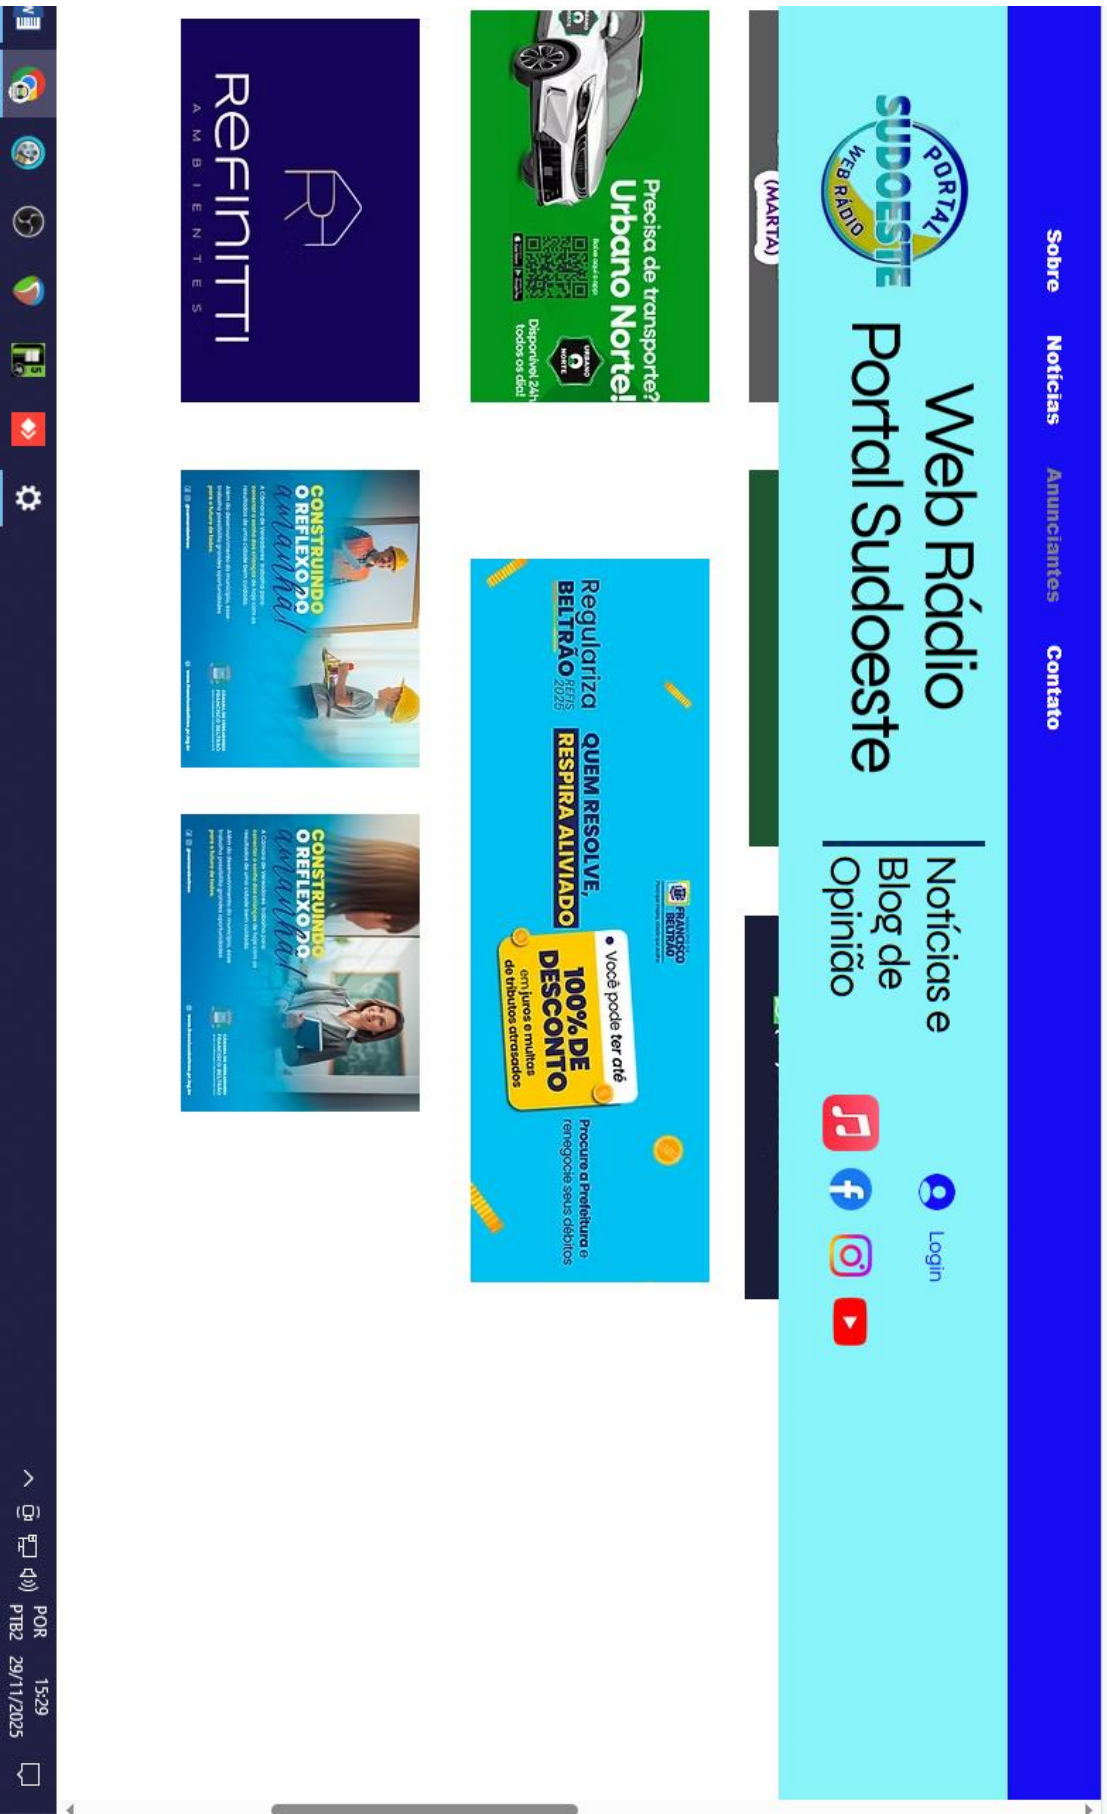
Sobre Notícias Anunciantes Contato

PORTAL SUDOESTE WEB RÁDIO

Web Rádio Portal Sudoeste

Notícias e Blog de Opinião

Login

(MARTA)

Precisa de transporte? Urbano Norte!

Baixe aqui o app

URBANO NORTE

Disponível 24h todos os dias!

REFINITTI AMBIENTES

FRANCISCO BELTRÃO

Regulariza BELTRÃO REFIS 2025

QUEM RESOLVE, RESPIRA ALIVIADO

Você pode ter até 100% DE DESCONTO em juros e multas de tributos atrasados

Procure a Prefeitura e renegocie seus débitos

CONSTRUINDO O REFLEXO DO amanhã!

CONSTRUINDO O REFLEXO DO amanhã!

POR PTB2 15:29 29/11/2025